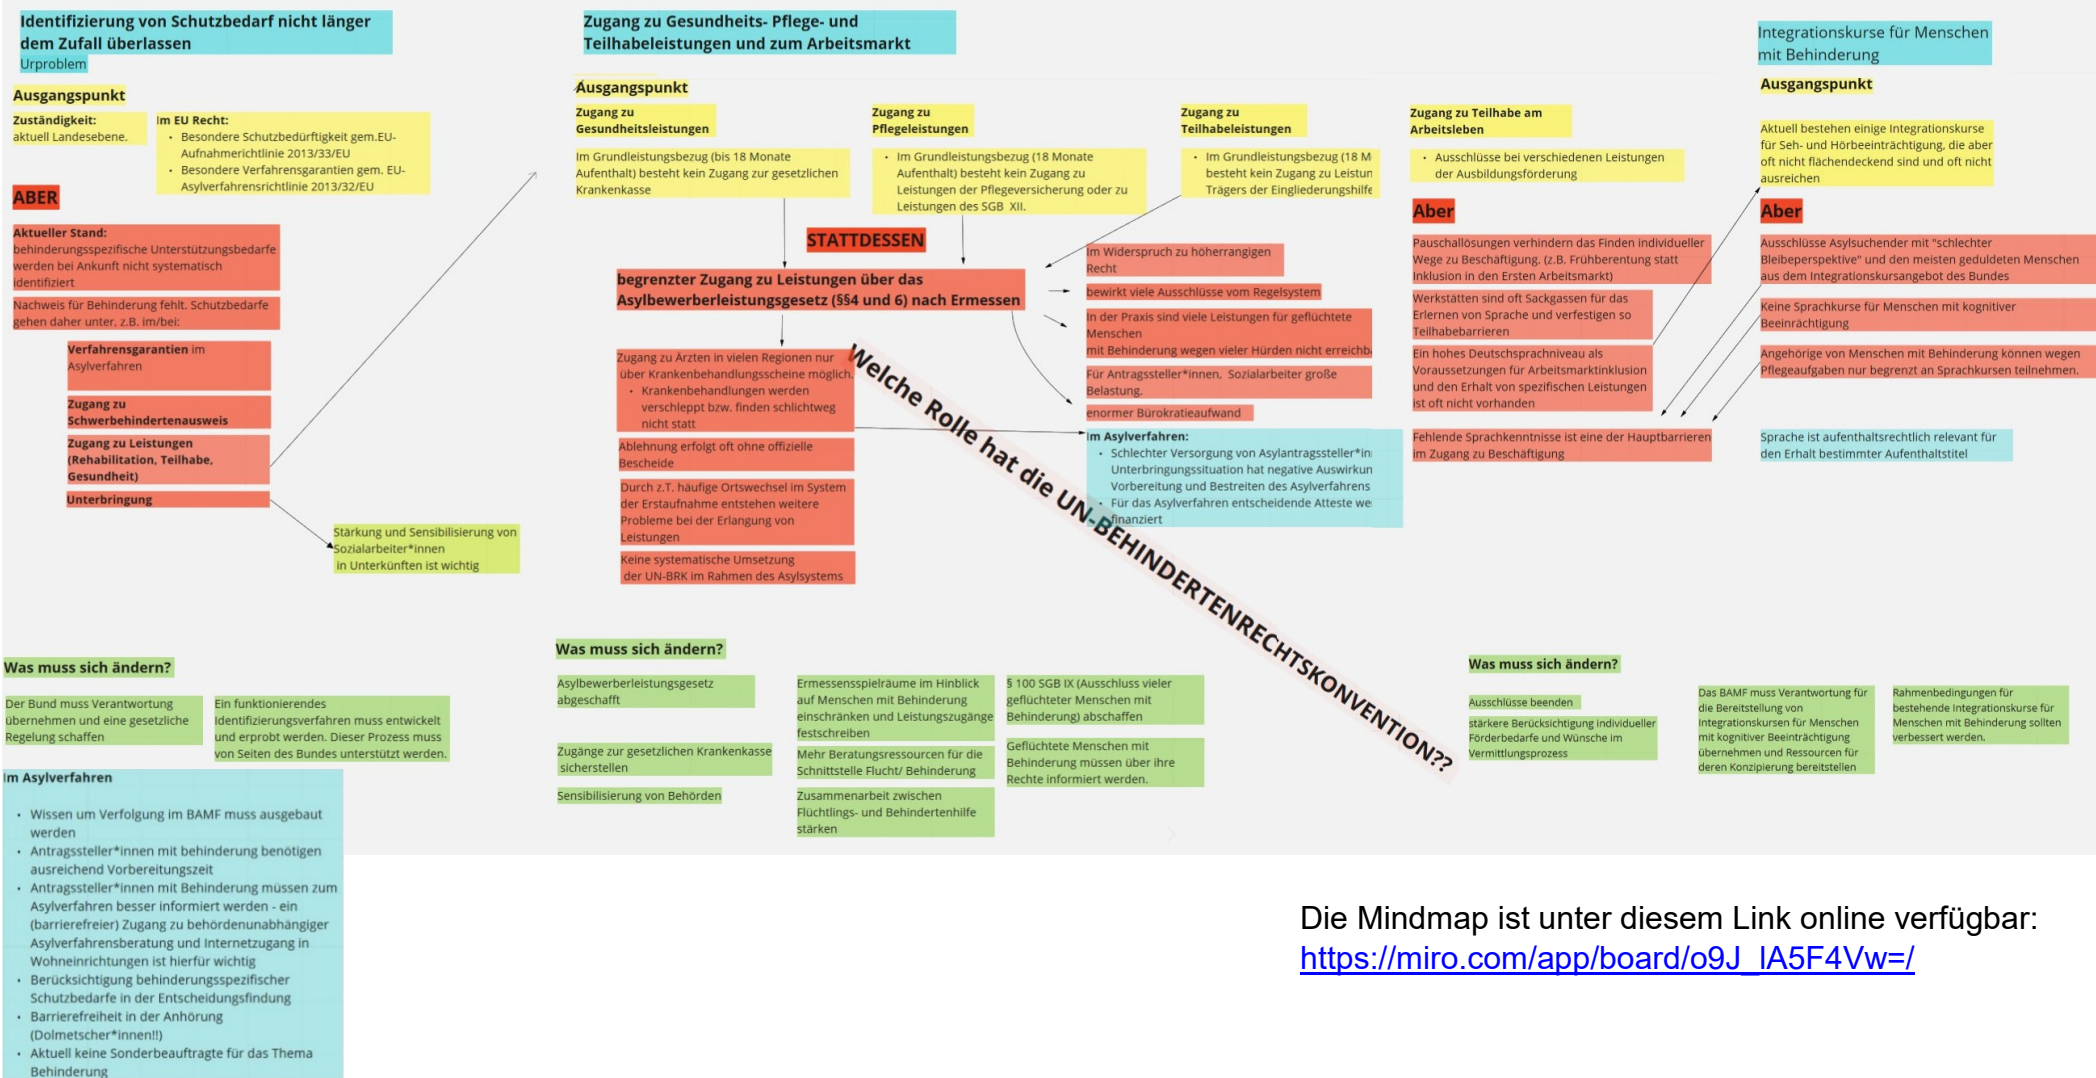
Identifizierung von Schutzbedarf nicht länger dem Zufall überlassen
Urproblem

Ausgangspunkt

Zuständigkeit: aktuell Landesebene.

Im EU Recht:
- Besondere Schutzbedürftigkeit gem.EU-Aufnahmerichtlinie 2013/33/EU
- Besondere Verfahrensgarantien gem. EU-Asylverfahrensrichtlinie 2013/32/EU

ABER

Aktueller Stand: behinderungsspezifische Unterstützungsbedarfe werden bei Ankunft nicht systematisch identifiziert

Nachweis für Behinderung fehlt. Schutzbedarfe gehen daher unter, z.B. im/bei:

Verfahrensgarantien im Asylverfahren

Zugang zu Schwerbehindertenausweis

Zugang zu Leistungen (Rehabilitation, Teilhabe, Gesundheit)

Unterbringung

Stärkung und Sensibilisierung von Sozialarbeiter*innen in Unterkünften ist wichtig

Was muss sich ändern?

Der Bund muss Verantwortung übernehmen und eine gesetzliche Regelung schaffen

Ein funktionierendes Identifizierungsverfahren muss entwickelt und erprobt werden. Dieser Prozess muss von Seiten des Bundes unterstützt werden.

Im Asylverfahren
- Wissen um Verfolgung im BAMF muss ausgebaut werden
- Antragssteller*innen mit behinderung benötigen ausreichend Vorbereitungszeit
- Antragssteller*innen mit Behinderung müssen zum Asylverfahren besser informiert werden - ein (barrierefreier) Zugang zu behördenunabhängiger Asylverfahrensberatung und Internetzugang in Wohneinrichtungen ist hierfür wichtig
- Berücksichtigung behinderungsspezifischer Schutzbedarfe in der Entscheidungsfindung
- Barrierefreiheit in der Anhörung (Dolmetscher*innen!!)
- Aktuell keine Sonderbeauftragte für das Thema Behinderung

Zugang zu Gesundheits- Pflege- und Teilhabeleistungen und zum Arbeitsmarkt

Ausgangspunkt

Zugang zu Gesundheitsleistungen

Im Grundleistungsbezug (bis 18 Monate Aufenthalt) besteht kein Zugang zur gesetzlichen Krankenkasse

Zugang zu Pflegeleistungen

- Im Grundleistungsbezug (18 Monate Aufenthalt) besteht kein Zugang zu Leistungen der Pflegeversicherung oder zu Leistungen des SGB XII.

Zugang zu Teilhabeleistungen

- Im Grundleistungsbezug (18 M besteht kein Zugang zu Leistun Trägers der Eingliederungshilfe

STATTDESSEN

begrenzter Zugang zu Leistungen über das Asylbewerberleistungsgesetz (§§4 und 6) nach Ermessen

Im Widerspruch zu höherrangigen Recht

bewirkt viele Ausschlüsse vom Regelsystem

In der Praxis sind viele Leistungen für geflüchtete Menschen mit Behinderung wegen vieler Hürden nicht erreichba

Für Antragssteller*innen, Sozialarbeiter große Belastung.

enormer Bürokratieaufwand

Im Asylverfahren:
- Schlechter Versorgung von Asylantragssteller*in Unterbringungssituation hat negative Auswirkun Vorbereitung und Bestreiten des Asylverfahrens
- Für das Asylverfahren entscheidende Atteste we finanziert

Zugang zu Ärzten in vielen Regionen nur über Krankenbehandlungsscheine möglich.
- Krankenbehandlungen werden verschleppt bzw. finden schlichtweg nicht statt

Ablehnung erfolgt oft ohne offizielle Bescheide

Durch z.T. häufige Ortswechsel im System der Erstaufnahme entstehen weitere Probleme bei der Erlangung von Leistungen

Keine systematische Umsetzung der UN-BRK im Rahmen des Asylsystems

Welche Rolle hat die UN-BEHINDERTENRECHTSKONVENTION??

Was muss sich ändern?

Asylbewerberleistungsgesetz abgeschafft

Zugänge zur gesetzlichen Krankenkasse sicherstellen

Sensibilisierung von Behörden

Ermessensspielräume im Hinblick auf Menschen mit Behinderung einschränken und Leistungszugänge festschreiben

Mehr Beratungsressourcen für die Schnittstelle Flucht/ Behinderung

Zusammenarbeit zwischen Flüchtlings- und Behindertenhilfe stärken

§ 100 SGB IX (Ausschluss vieler geflüchteter Menschen mit Behinderung) abschaffen

Geflüchtete Menschen mit Behinderung müssen über ihre Rechte informiert werden.

Zugang zu Teilhabe am Arbeitsleben

- Ausschlüsse bei verschiedenen Leistungen der Ausbildungsförderung

Aber

Pauschallösungen verhindern das Finden individueller Wege zu Beschäftigung. (z.B. Frühberentung statt Inklusion in den Ersten Arbeitsmarkt)

Werkstätten sind oft Sackgassen für das Erlernen von Sprache und verfestigen so Teilhabebarrieren

Ein hohes Deutschsprachniveau als Voraussetzungen für Arbeitsmarktinklusion und den Erhalt von spezifischen Leistungen ist oft nicht vorhanden

Fehlende Sprachkenntnisse ist eine der Hauptbarrieren im Zugang zu Beschäftigung

Integrationskurse für Menschen mit Behinderung

Ausgangspunkt

Aktuell bestehen einige Integrationskurse für Seh- und Hörbeeinträchtigung, die aber oft nicht flächendeckend sind und oft nicht ausreichen

Aber

Ausschlüsse Asylsuchender mit "schlechter Bleibeperspektive" und den meisten geduldeten Menschen aus dem Integrationskursangebot des Bundes

Keine Sprachkurse für Menschen mit kognitiver Beeinträchtigung

Angehörige von Menschen mit Behinderung können wegen Pflegeaufgaben nur begrenzt an Sprachkursen teilnehmen.

Sprache ist aufenthaltsrechtlich relevant für den Erhalt bestimmter Aufenthaltstitel

Was muss sich ändern?

Ausschlüsse beenden

stärkere Berücksichtigung individueller Förderbedarfe und Wünsche im Vermittlungsprozess

Das BAMF muss Verantwortung für die Bereitstellung von Integrationskursen für Menschen mit kognitiver Beeinträchtigung übernehmen und Ressourcen für deren Konzipierung bereitstellen

Rahmenbedingungen für bestehende Integrationskurse für Menschen mit Behinderung sollten verbessert werden.

Die Mindmap ist unter diesem Link online verfügbar: https://miro.com/app/board/o9J_lA5F4Vw=/